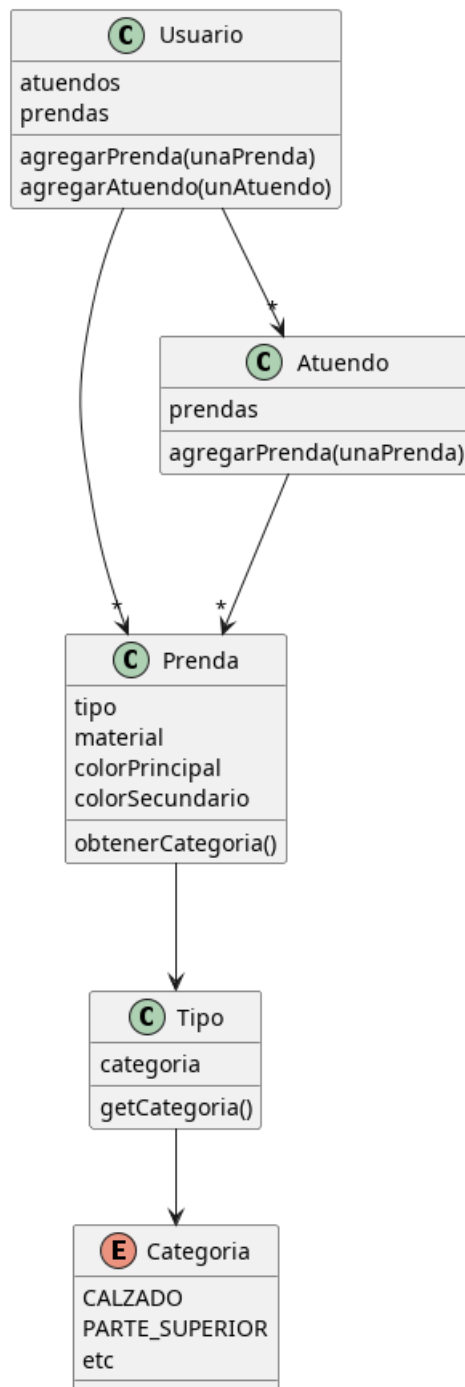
C Usuario
atuendos
prendas
agregarPrenda(unaPrenda)
agregarAtuendo(unAtuendo)

*

C Atuendo
prendas
agregarPrenda(unaPrenda)

*

*

C Prenda
tipo
material
colorPrincipal
colorSecundario
obtenerCategoria()

C Tipo
categoria
getCategoria()

E Categoria
CALZADO
PARTE_SUPERIOR
etc